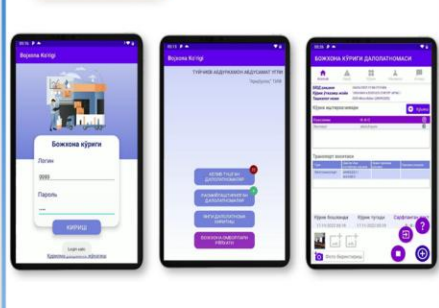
Божхона Кўриги

Божхона кўриги

Логин

Пароль

КИРИШ

Божхона Кўриги

ТУЙЧИЕВ АБДУРАХМОН АБДУСАМАТ УГЛИ

КЕЛИБ ТУШГАН ДАЛОЛАТНОМАЛАР

РАЗМЕЩЕНИЯ ДАЛОЛАТНОМАЛАР

ФОТО ДАЛОЛАТНОМА

БОЖХОНА ОМБОРЛАРИ

БОЖХОНА КЎРИГИ ДАЛОЛАТНОМАСИ

Транспорт воситаси

Кўрик бошланди

Кўрик тугади

Сарфланган вақт

Фото бириктириш